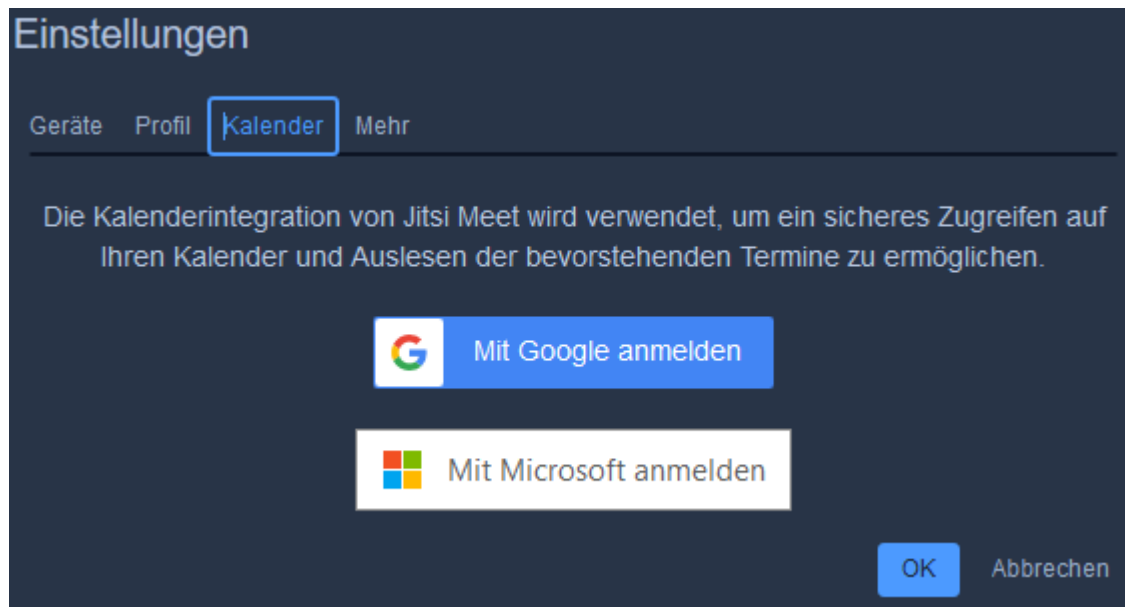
Einstellungen

Geräte Profil Kalender Mehr

Die Kalenderintegration von Jitsi Meet wird verwendet, um ein sicheres Zugreifen auf Ihren Kalender und Auslesen der bevorstehenden Termine zu ermöglichen.

G Mit Google anmelden

Mit Microsoft anmelden

OK Abbrechen